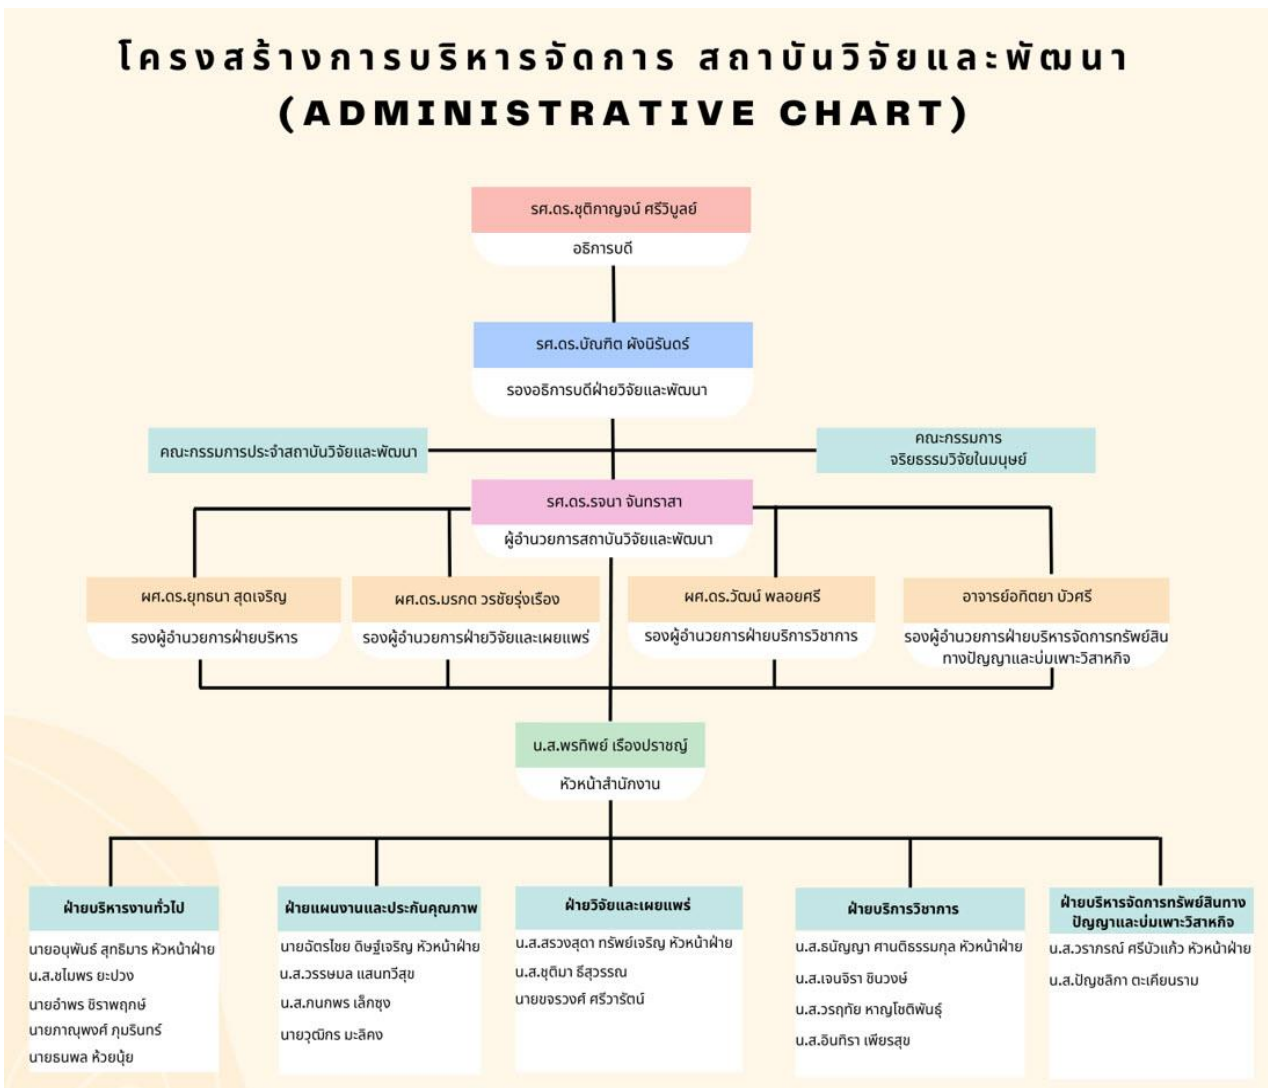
โครงสร้างการบริหารจัดการ สถาบันวิจัยและพัฒนา
(ADMINISTRATIVE CHART)

รศ.ดร.ชุติกาญจน์ ศรีวิบูลย์
อธิการบดี

รศ.ดร.บัณฑิต ผังนิรันดร์
รองอธิการบดีฝ่ายวิจัยและพัฒนา

คณะกรรมการประจำสถาบันวิจัยและพัฒนา

คณะกรรมการ
จริยธรรมวิจัยในมนุษย์

รศ.ดร.รจนา จันทราสา
ผู้อำนวยการสถาบันวิจัยและพัฒนา

ผศ.ดร.ยุทธนา สุดเจริญ
รองผู้อำนวยการฝ่ายบริหาร

ผศ.ดร.มรกต วรชัยรุ่งเรือง
รองผู้อำนวยการฝ่ายวิจัยและเผยแพร่

ผศ.ดร.วัฒน์ พลอยศรี
รองผู้อำนวยการฝ่ายบริการวิชาการ

อาจารย์อดิตยา บัวศรี
รองผู้อำนวยการฝ่ายบริหารจัดการทรัพย์สินทางปัญญาและบ่มเพาะวิสาหกิจ

น.ส.พรทิพย์ เรืองปราชญ์
หัวหน้าสำนักงาน

ฝ่ายบริหารงานทั่วไป
นายอนุพันธ์ สุทธิมาร หัวหน้าฝ่าย
น.ส.ชไมพร ยะปวง
นายอำพร ธิราพฤกษ์
นายภาณุพงศ์ ภุมรินทร์
นายธนพล ห้วยนุ้ย

ฝ่ายแผนงานและประกันคุณภาพ
นายอัตรไชย ดิษฐ์เจริญ หัวหน้าฝ่าย
น.ส.วรรษมล แสนทวีสุข
น.ส.กนกพร เล็กชุง
นายวุฒิกร มะลิคง

ฝ่ายวิจัยและเผยแพร่
น.ส.สรวงสุดา ทรัพย์เจริญ หัวหน้าฝ่าย
น.ส.ชุติมา ธีสุวรรณ
นายขจรวงศ์ ศรีวารัตน์

ฝ่ายบริการวิชาการ
น.ส.ธัญญา ศานติธรรมกุล หัวหน้าฝ่าย
น.ส.เจนจิรา ชินวงษ์
น.ส.วรฤทัย หาญโชติพันธุ์
น.ส.อินทิรา เพียรสุข

ฝ่ายบริหารจัดการทรัพย์สินทางปัญญาและบ่มเพาะวิสาหกิจ
น.ส.วราภรณ์ ศรีบัวแก้ว หัวหน้าฝ่าย
น.ส.ปัญชลิกา ตะเคียนราม